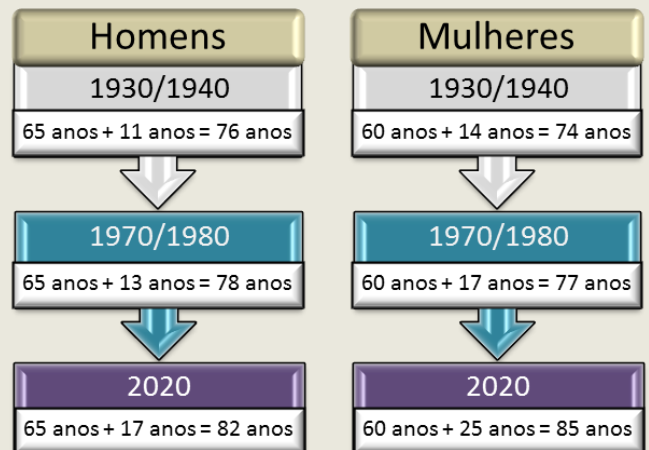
Homens

1930/1940

65 anos + 11 anos = 76 anos

1970/1980

65 anos + 13 anos = 78 anos

2020

65 anos + 17 anos = 82 anos

Mulheres

1930/1940

60 anos + 14 anos = 74 anos

1970/1980

60 anos + 17 anos = 77 anos

2020

60 anos + 25 anos = 85 anos